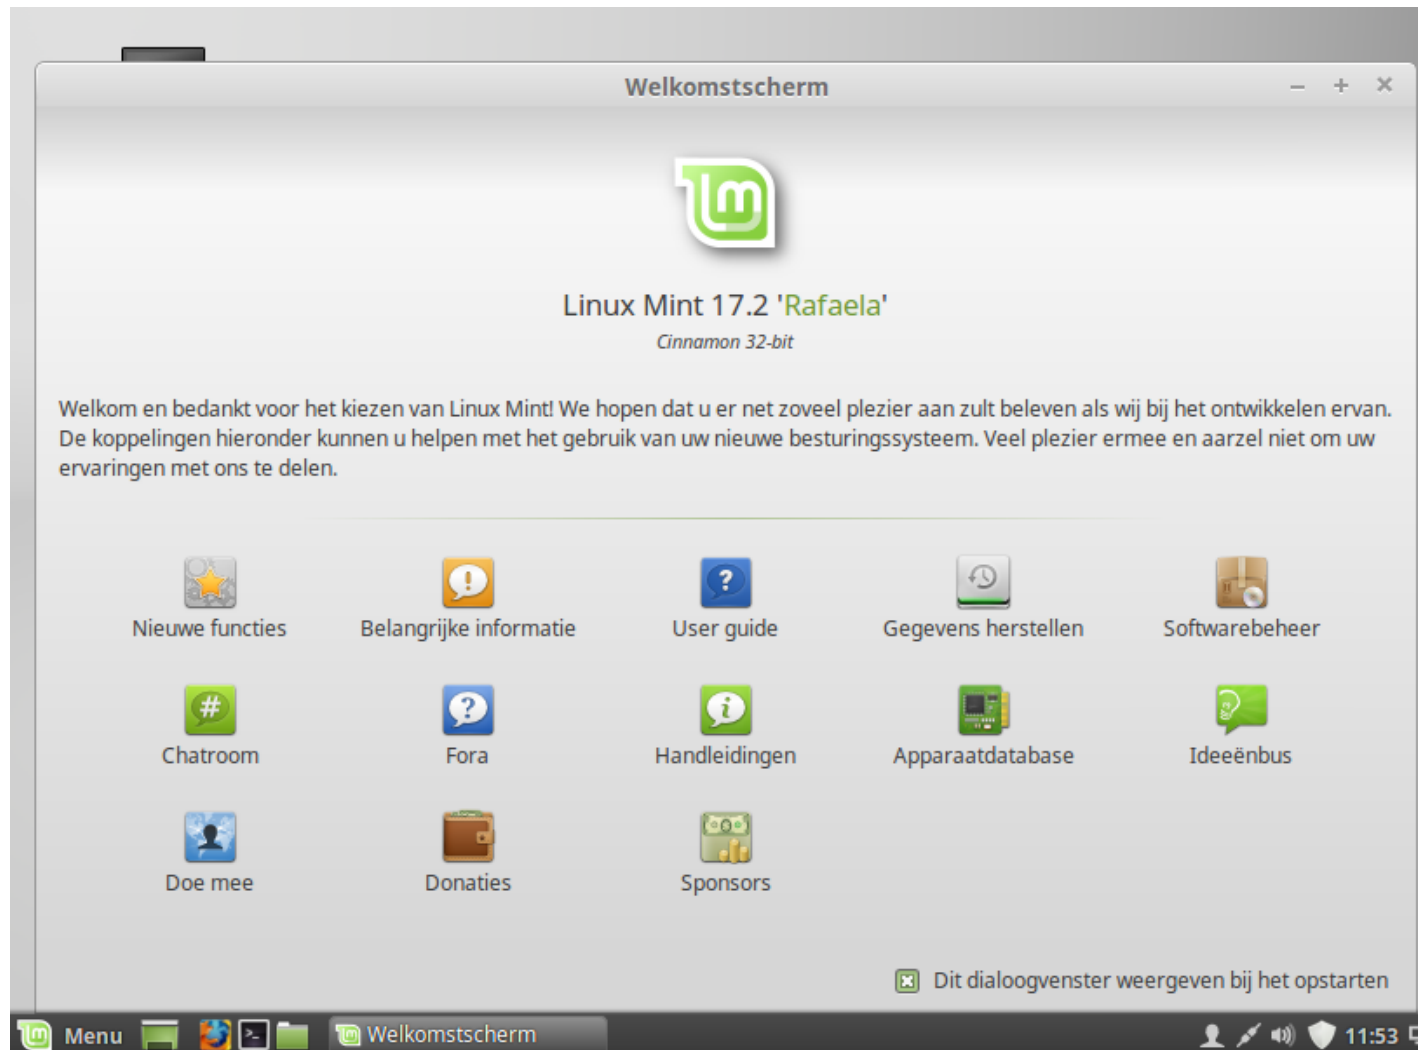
Welkomstscherm

– + ×

Linux Mint 17.2 'Rafaela'

Cinnamon 32-bit

Welkom en bedankt voor het kiezen van Linux Mint! We hopen dat u er net zoveel plezier aan zult beleven als wij bij het ontwikkelen ervan. De koppelingen hieronder kunnen u helpen met het gebruik van uw nieuwe besturingssysteem. Veel plezier ermee en aarzel niet om uw ervaringen met ons te delen.

Nieuwe functies
Belangrijke informatie
User guide
Gegevens herstellen
Softwarebeheer
Chatroom
Fora
Handleidingen
Apparaatdatabase
Ideeënbus
Doe mee
Donaties
Sponsors

Dit dialoogvenster weergeven bij het opstarten

Menu
Welkomstscherm
11:53